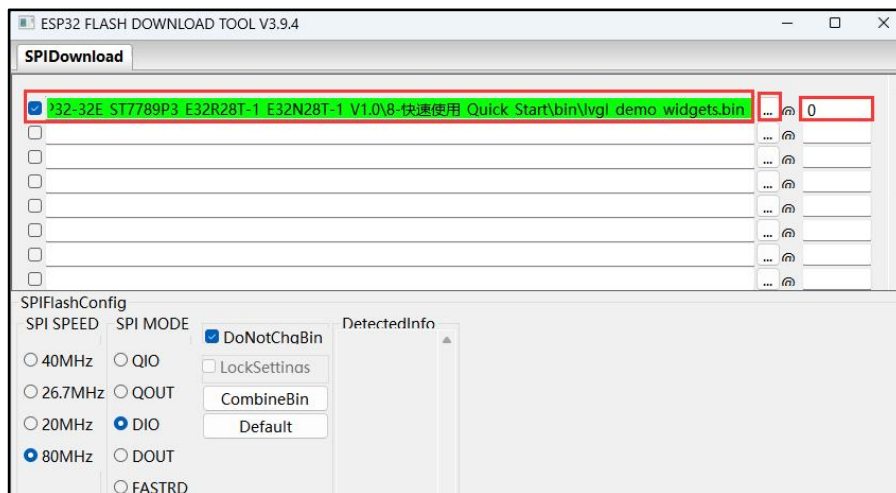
ESP32 FLASH DOWNLOAD TOOL V3.9.4

SPIDownload

P32-32E_ST7789P3_E32R28T-1_E32N28T-1_V1.0\8-快速使用_Quick_Start\bin\lvgl_demo_widgets.bin ... @ 0

... @
... @
... @
... @
... @
... @
... @

SPIFlashConfig

SPI SPEED
40MHz
26.7MHz
20MHz
80MHz

SPI MODE
QIO
QOUT
DIO
DOUT
FASTRD

DoNotChgBin
LockSettings
CombineBin
Default

DetectedInfo